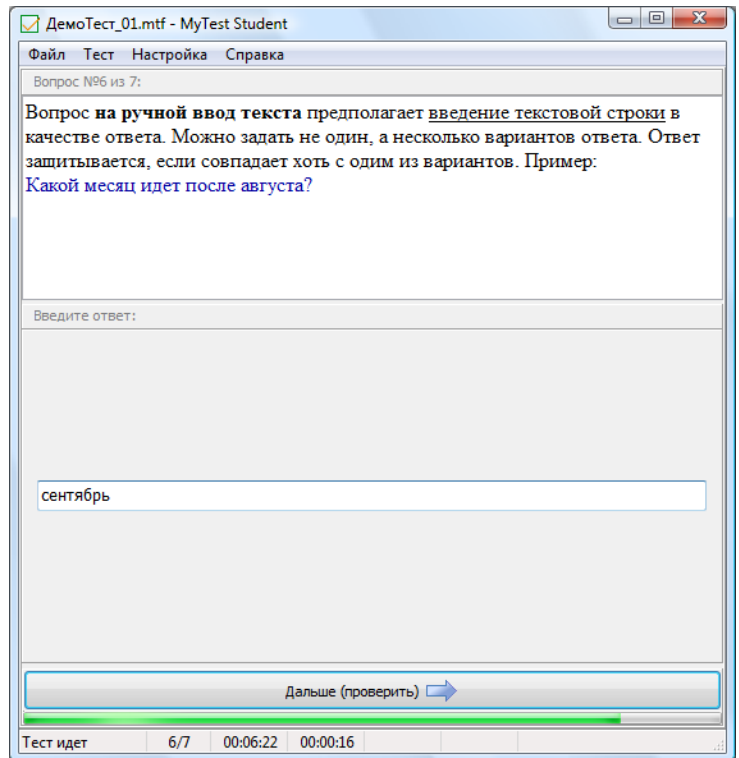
ДемоТест_01.mtf - MyTest Student

Файл Тест Настройка Справка

Вопрос №6 из 7:

Вопрос **на ручной ввод текста** предполагает введение текстовой строки в качестве ответа. Можно задать не один, а несколько вариантов ответа. Ответ защитывается, если совпадает хоть с одим из вариантов. Пример:
Какой месяц идет после августа?

Введите ответ:

сентябрь

Дальше (проверить)

Тест идет 6/7 00:06:22 00:00:16